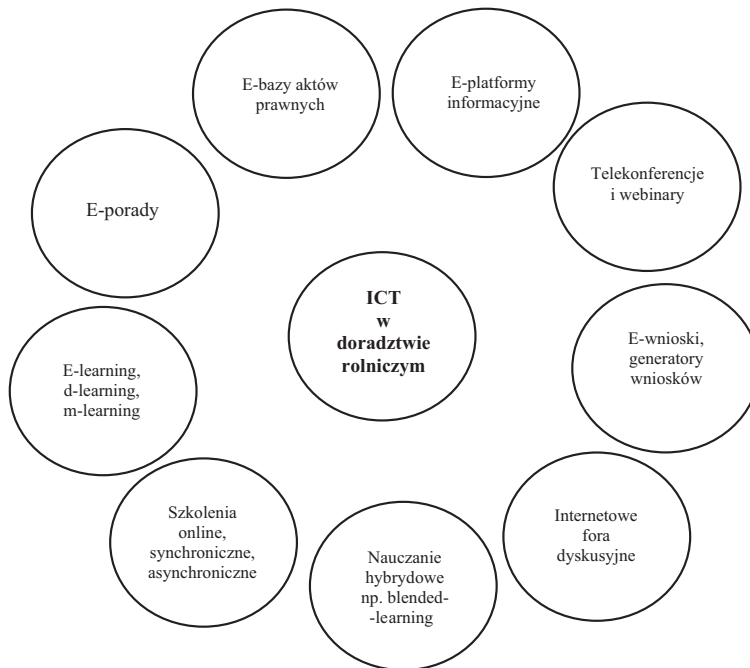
E-bazy aktów prawnych

E-platformy informacyjne

Telekonferencje i webinary

E-porady

ICT w doradztwie rolniczym

E-wnioski, generatory wniosków

E-learning, d-learning, m-learning

Szkolenia online, synchroniczne, asynchroniczne

Internetowe fora dyskusyjne

Nauczanie hybrydowe np. blended--learning